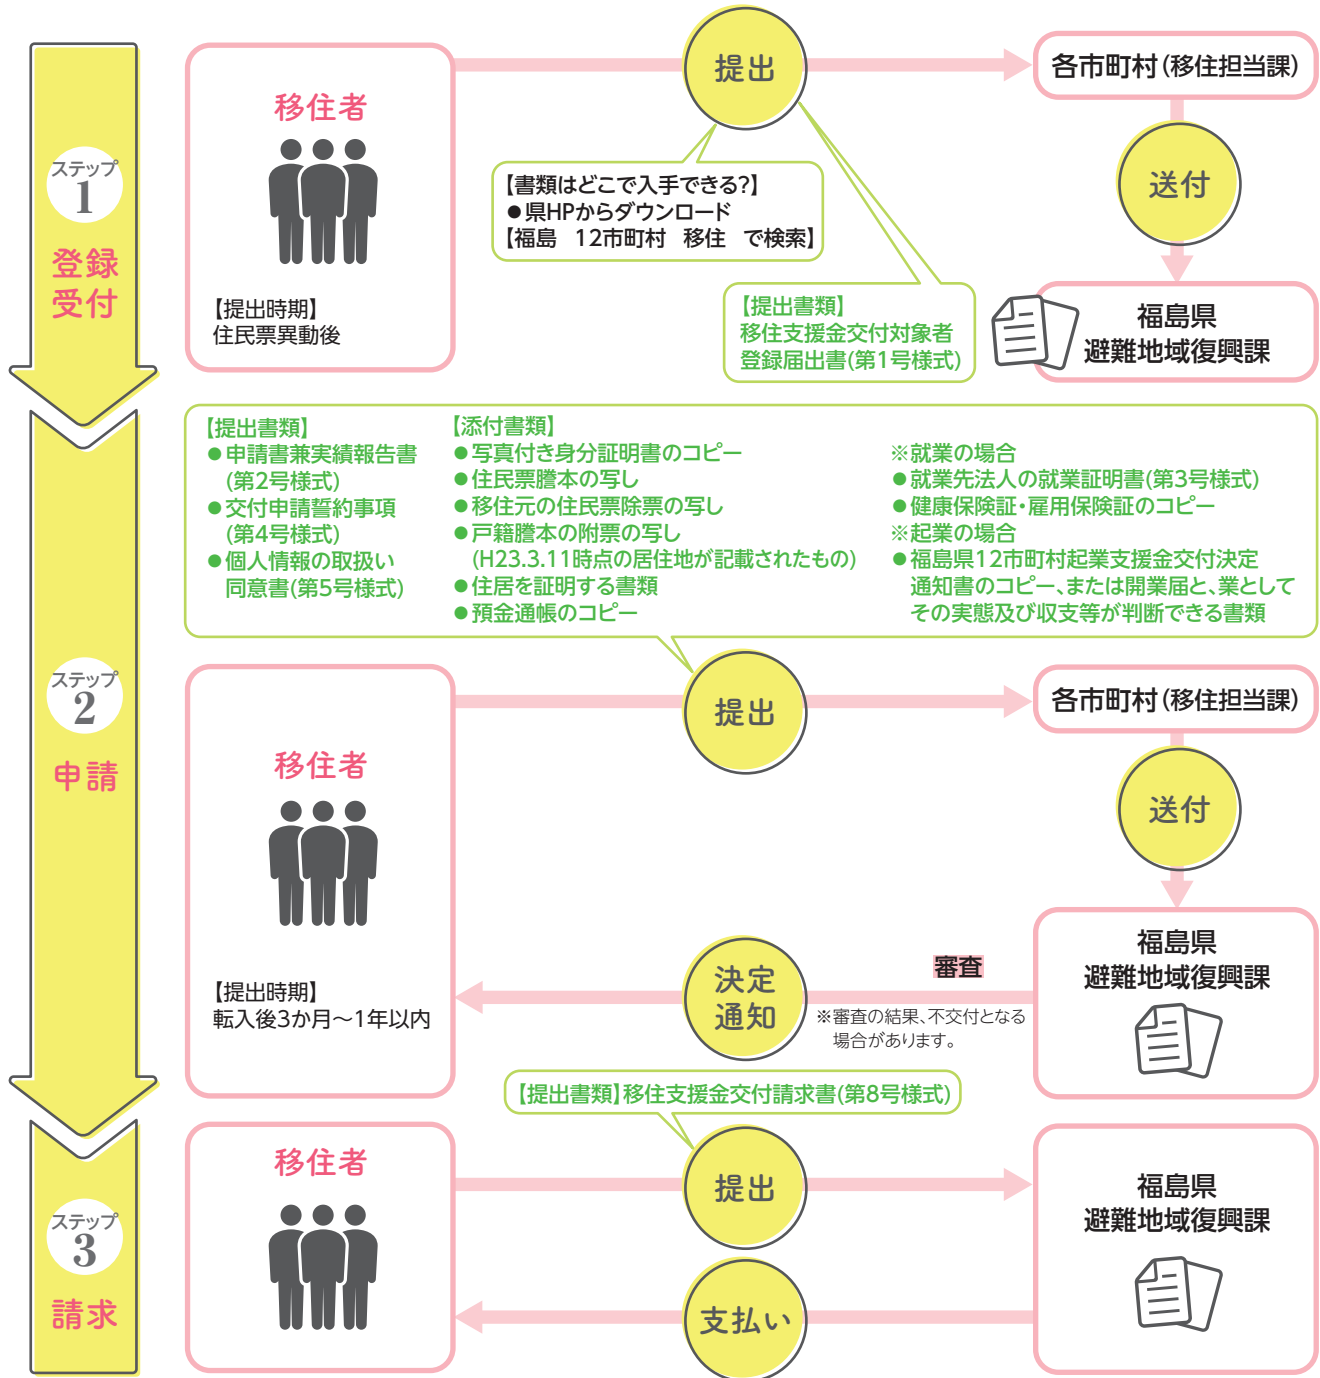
ステップ 1
登録受付

移住者

【提出時期】
住民票異動後

提出

【書類はどこで入手できる?】
●県HPからダウンロード
【福島　12市町村　移住　で検索】

各市町村(移住担当課)

送付

【提出書類】
移住支援金交付対象者登録届出書(第1号様式)

福島県
避難地域復興課

ステップ 2
申請

【提出書類】
●申請書兼実績報告書(第2号様式)
●交付申請誓約事項(第4号様式)
●個人情報の取扱い同意書(第5号様式)

【添付書類】
●写真付き身分証明書のコピー
●住民票謄本の写し
●移住元の住民票除票の写し
●戸籍謄本の附票の写し(H23.3.11時点の居住地が記載されたもの)
●住居を証明する書類
●預金通帳のコピー

※就業の場合
●就業先法人の就業証明書(第3号様式)
●健康保険証・雇用保険証のコピー
※起業の場合
●福島県12市町村起業支援金交付決定通知書のコピー、または開業届と、業としてその実態及び収支等が判断できる書類

移住者

【提出時期】
転入後3か月～1年以内

提出

各市町村(移住担当課)

送付

福島県
避難地域復興課

審査

決定通知

※審査の結果、不交付となる場合があります。

【提出書類】移住支援金交付請求書(第8号様式)

ステップ 3
請求

移住者

提出

福島県
避難地域復興課

支払い